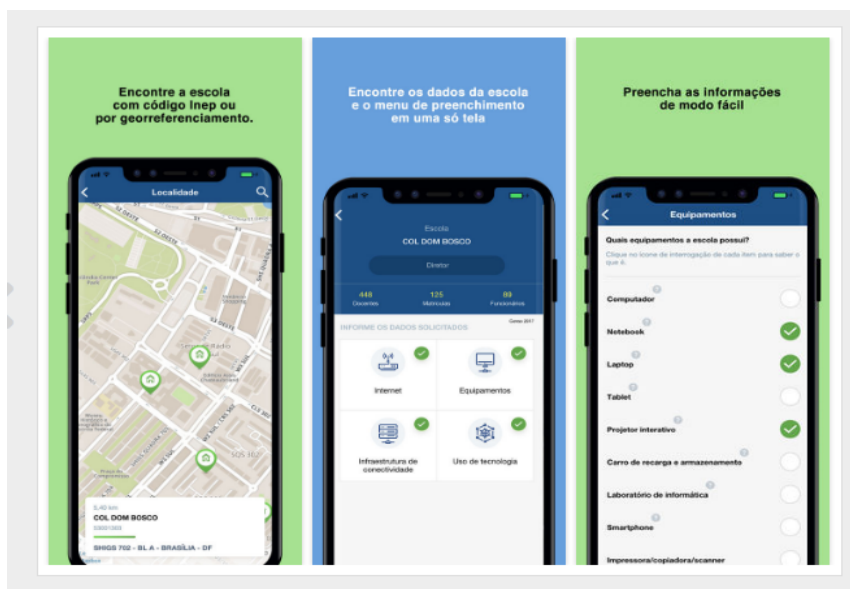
Encontre a escola com código Inep ou por georreferenciamento.

Localidade

5,40 km
COL DOM BOSCO
53001003
SHIGS 702 - BL A - BRASÍLIA - DF

Encontre os dados da escola e o menu de preenchimento em uma só tela

Escola
COL DOM BOSCO
Diretor
448 Docentes
125 Matrículas
99 Funcionários
Censo 2017
INFORME OS DADOS SOLICITADOS
Internet
Equipamentos
Infraestrutura de conectividade
Uso de tecnologia

Preencha as informações de modo fácil

Equipamentos
Quais equipamentos a escola possui?
Clique no ícone de interrogação de cada item para saber o que é.
Computador
Notebook
Laptop
Tablet
Projetor interativo
Carro de recarga e armazenamento
Laboratório de informática
Smartphone
Impressora/copiadora/scanner